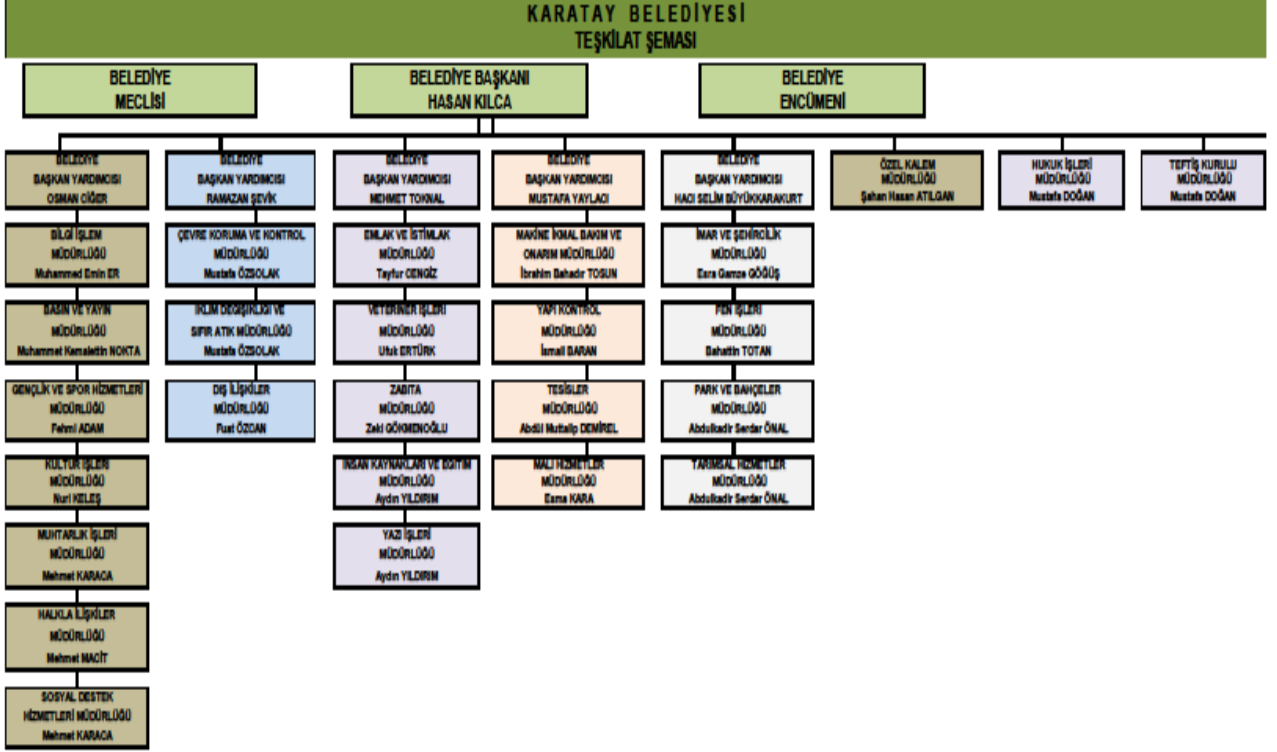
KARATAY BELEDİYESİ
TEŞKİLAT ŞEMASI

BELEDİYE MECLİSİ

BELEDİYE BAŞKANI HASAN KILCA

BELEDİYE ENCÜMENİ

BELEDİYE BAŞKAN YARDIMCISI OSMAN CİĞER

BİLGİ İŞLEM MÜDÜRLÜĞÜ Muhammed Emin ER

BASIN VE YAYIN MÜDÜRLÜĞÜ Muhammet Kemalettin NOKTA

GENÇLİK VE SPOR HİZMETLERİ MÜDÜRLÜĞÜ Fehmi ADAM

KÜLTÜR İŞLERİ MÜDÜRLÜĞÜ Nuri KELEŞ

MUHTARLIK İŞLERİ MÜDÜRLÜĞÜ Mehmet KARACA

HALKLA İLİŞKİLER MÜDÜRLÜĞÜ Mehmet MACİT

SOSYAL DESTEK HİZMETLERİ MÜDÜRLÜĞÜ Mehmet KARACA

BELEDİYE BAŞKAN YARDIMCISI RAMAZAN ŞEVİK

ÇEVRE KORUMA VE KONTROL MÜDÜRLÜĞÜ Mustafa ÖZSOLAK

İKLİM DEĞİŞİKLİĞİ VE SIFIR ATIK MÜDÜRLÜĞÜ Mustafa ÖZSOLAK

DIŞ İLİŞKİLER MÜDÜRLÜĞÜ Fuat ÖZCAN

BELEDİYE BAŞKAN YARDIMCISI MEHMET TOKNAL

EMLAK VE İSTİMLAK MÜDÜRLÜĞÜ Tayfur CENGİZ

VETERİNER İŞLERİ MÜDÜRLÜĞÜ Utuk ERTÜRK

ZABITA MÜDÜRLÜĞÜ Zeki GÖKMENOĞLU

İNSAN KAYNAKLARI VE EĞİTİM MÜDÜRLÜĞÜ Aydın YILDIRIM

YAZI İŞLERİ MÜDÜRLÜĞÜ Aydın YILDIRIM

BELEDİYE BAŞKAN YARDIMCISI MUSTAFA YAYLACI

MAKİNE İKMAL BAKIM VE ONARIM MÜDÜRLÜĞÜ İbrahim Bahadır TOSUN

YAPI KONTROL MÜDÜRLÜĞÜ İsmail BARAN

TESİSLER MÜDÜRLÜĞÜ Abdül Muttalip DEMİREL

MALİ HİZMETLER MÜDÜRLÜĞÜ Esma KARA

BELEDİYE BAŞKAN YARDIMCISI HACI SELİM BÜYÜKKARAKURT

İMAR VE ŞEHİRCİLİK MÜDÜRLÜĞÜ Esra Gamze GÖĞÜŞ

FEN İŞLERİ MÜDÜRLÜĞÜ Bahattin TOTAN

PARK VE BAHÇELER MÜDÜRLÜĞÜ Abdulkadir Serdar ÖNAL

TARIMSAL HİZMETLER MÜDÜRLÜĞÜ Abdulkadir Serdar ÖNAL

ÖZEL KALEM MÜDÜRLÜĞÜ Şahan Hasan ATILGAN

HUKUK İŞLERİ MÜDÜRLÜĞÜ Mustafa DOĞAN

TEFTİŞ KURULU MÜDÜRLÜĞÜ Mustafa DOĞAN